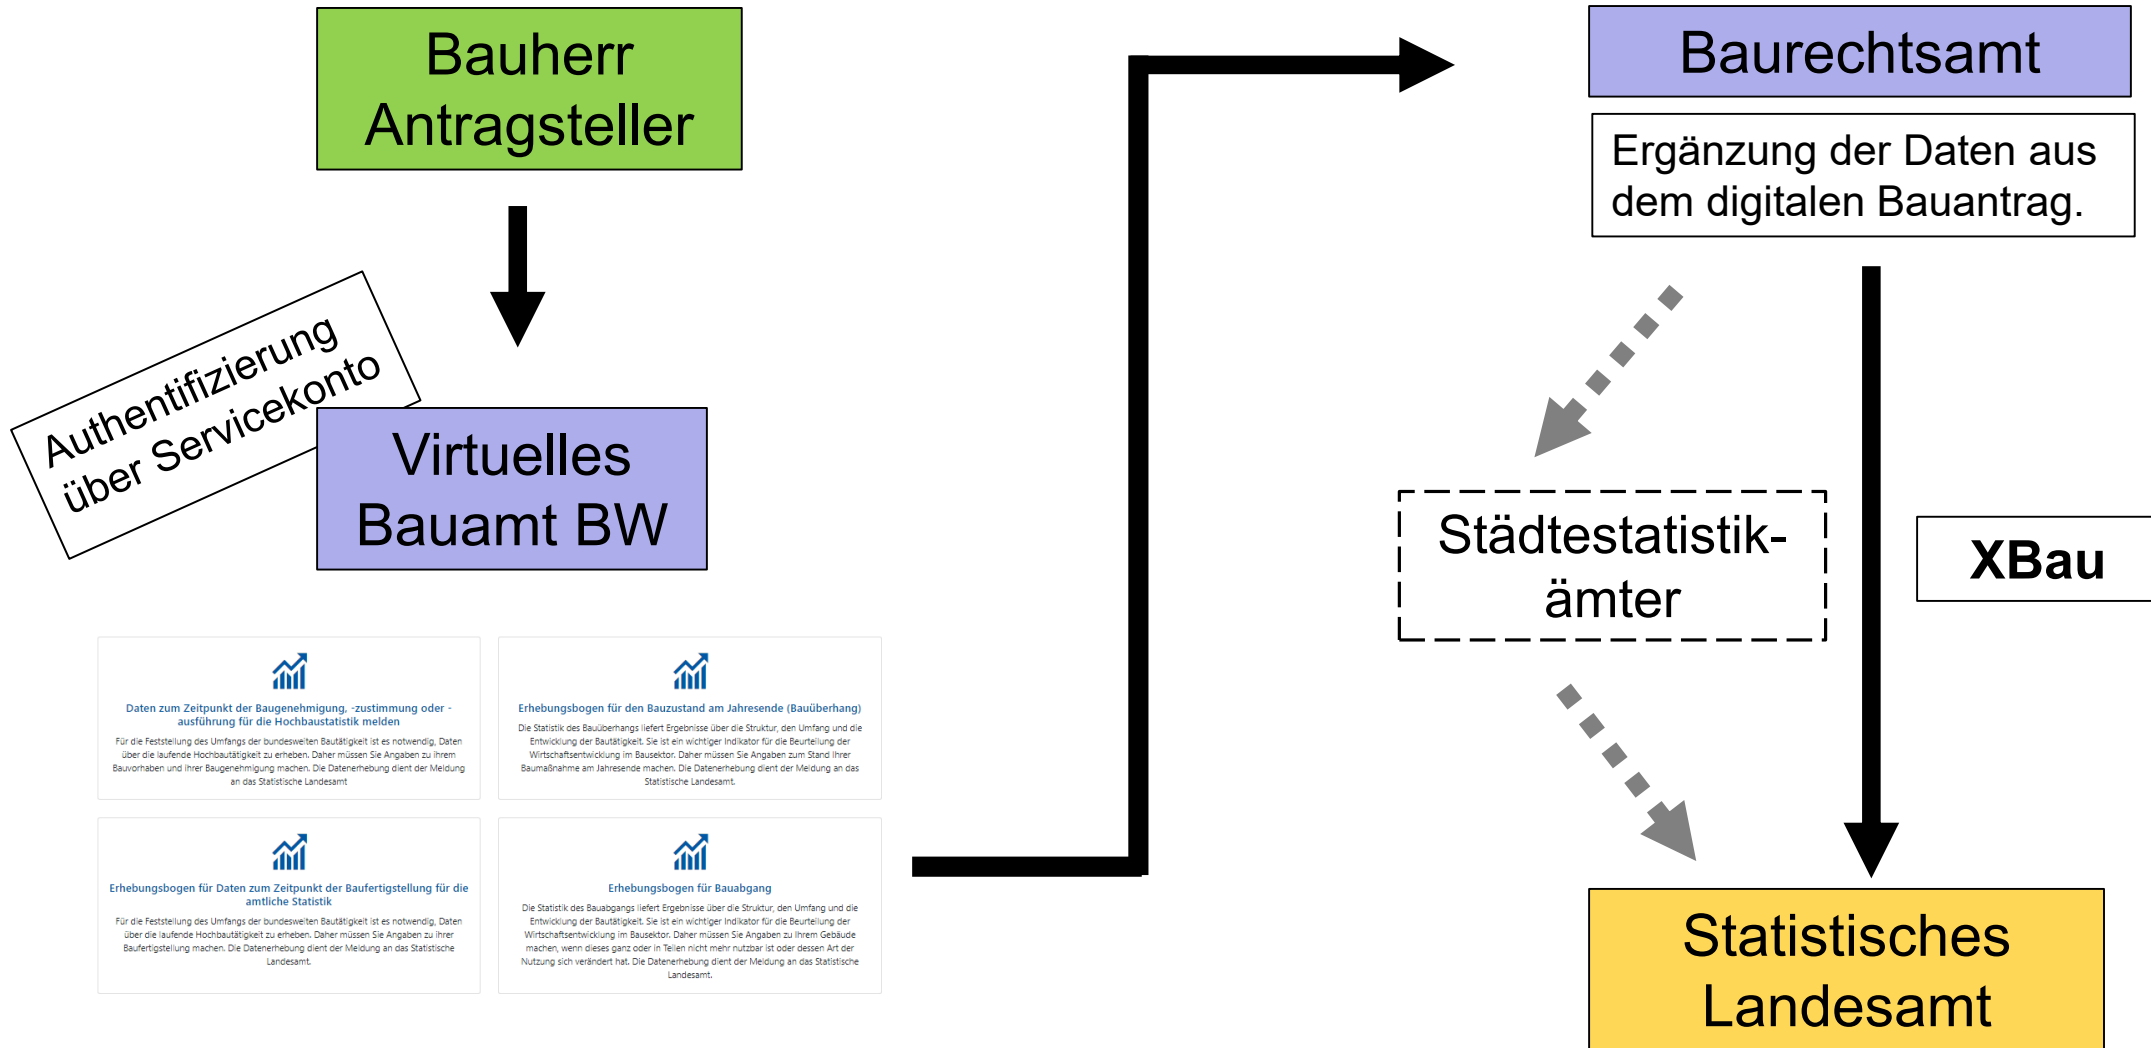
Bauherr
Antragsteller

Authentifizierung
über Servicekonto

Virtuelles
Bauamt BW

Daten zum Zeitpunkt der Baugenehmigung, -zustimmung oder -ausführung für die Hochbaustatistik melden

Für die Feststellung des Umfangs der bundesweiten Bautätigkeit ist es notwendig, Daten über die laufende Hochbautätigkeit zu erheben. Daher müssen Sie Angaben zu Ihrem Bauvorhaben und Ihrer Baugenehmigung machen. Die Datenerhebung dient der Meldung an das Statistische Landesamt

Erhebungsbogen für den Bauzustand am Jahresende (Bauüberhang)

Die Statistik des Bauüberhangs liefert Ergebnisse über die Struktur, den Umfang und die Entwicklung der Bautätigkeit. Sie ist ein wichtiger Indikator für die Beurteilung der Wirtschaftsentwicklung im Bausektor. Daher müssen Sie Angaben zum Stand Ihrer Baumaßnahme am Jahresende machen. Die Datenerhebung dient der Meldung an das Statistische Landesamt.

Erhebungsbogen für Daten zum Zeitpunkt der Baufertigstellung für die amtliche Statistik

Für die Feststellung des Umfangs der bundesweiten Bautätigkeit ist es notwendig, Daten über die laufende Hochbautätigkeit zu erheben. Daher müssen Sie Angaben zu Ihrer Baufertigstellung machen. Die Datenerhebung dient der Meldung an das Statistische Landesamt.

Erhebungsbogen für Bauabgang

Die Statistik des Bauabgangs liefert Ergebnisse über die Struktur, den Umfang und die Entwicklung der Bautätigkeit. Sie ist ein wichtiger Indikator für die Beurteilung der Wirtschaftsentwicklung im Bausektor. Daher müssen Sie Angaben zu Ihrem Gebäude machen, wenn dieses ganz oder in Teilen nicht mehr nutzbar ist oder dessen Art der Nutzung sich verändert hat. Die Datenerhebung dient der Meldung an das Statistische Landesamt.

Baurechtsamt

Ergänzung der Daten aus dem digitalen Bauantrag.

Städtestatistik-
ämter

XBau

Statistisches
Landesamt